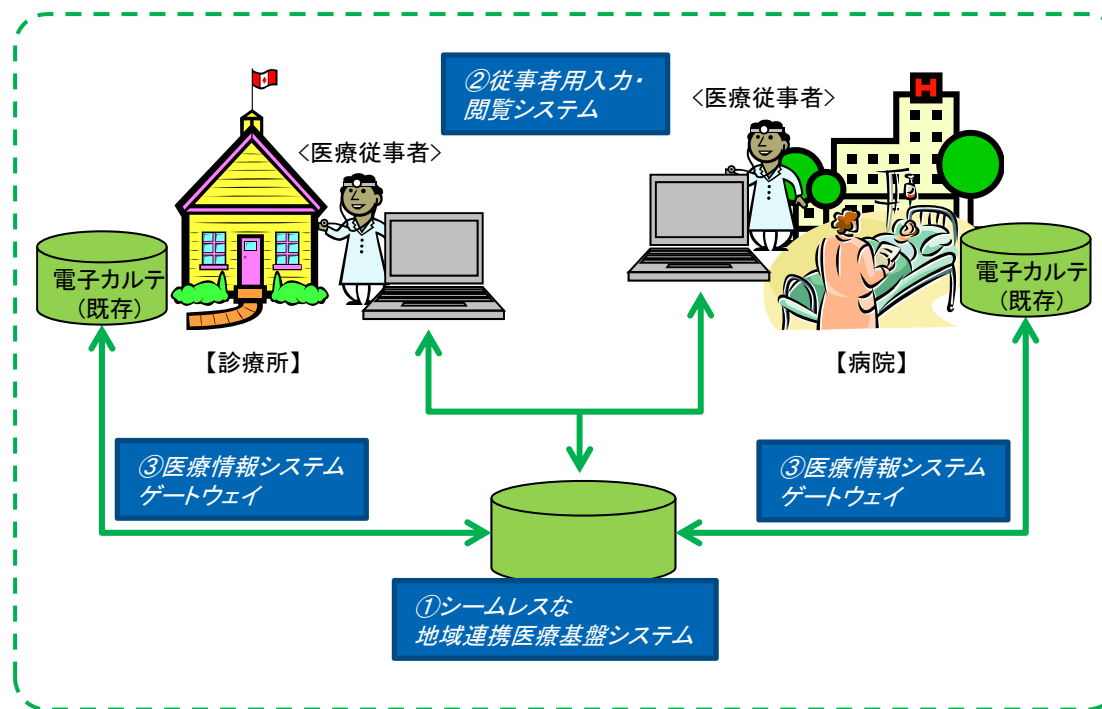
②従事者用入力・閲覧システム

<医療従事者>

<医療従事者>

電子カルテ
(既存)

電子カルテ
(既存)

【診療所】

【病院】

③医療情報システムゲートウェイ

③医療情報システムゲートウェイ

①シームレスな地域連携医療基盤システム